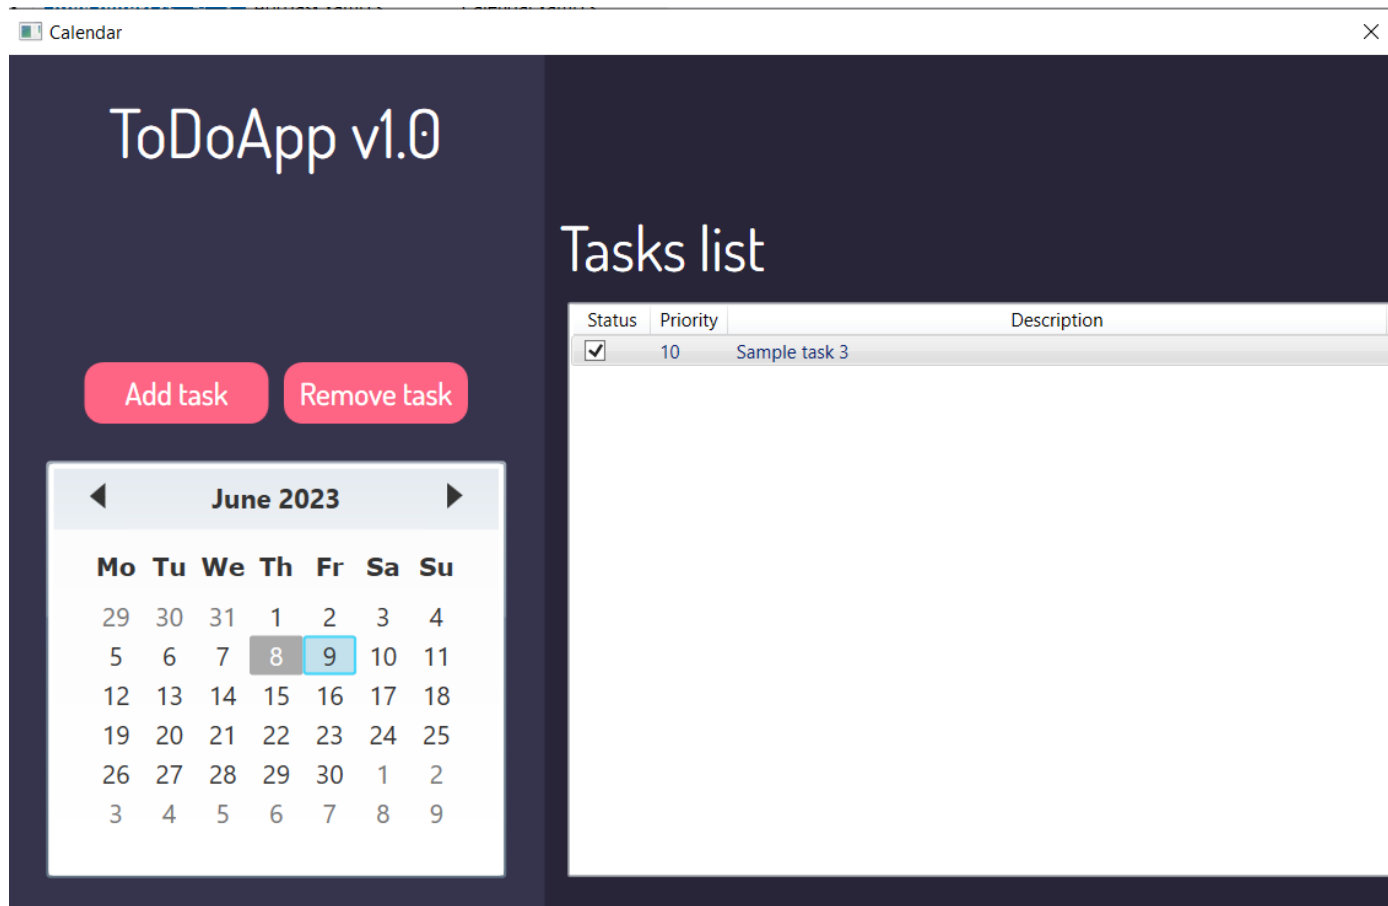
Calendar

ToDoApp v1.0

Add task

Remove task

June 2023

| Mo | Tu | We | Th | Fr | Sa | Su |
|---|---|---|---|---|---|---|
| 29 | 30 | 31 | 1 | 2 | 3 | 4 |
| 5 | 6 | 7 | 8 | 9 | 10 | 11 |
| 12 | 13 | 14 | 15 | 16 | 17 | 18 |
| 19 | 20 | 21 | 22 | 23 | 24 | 25 |
| 26 | 27 | 28 | 29 | 30 | 1 | 2 |
| 3 | 4 | 5 | 6 | 7 | 8 | 9 |

Tasks list

| Status | Priority | Description |
|---|---|---|
| ☑ | 10 | Sample task 3 |